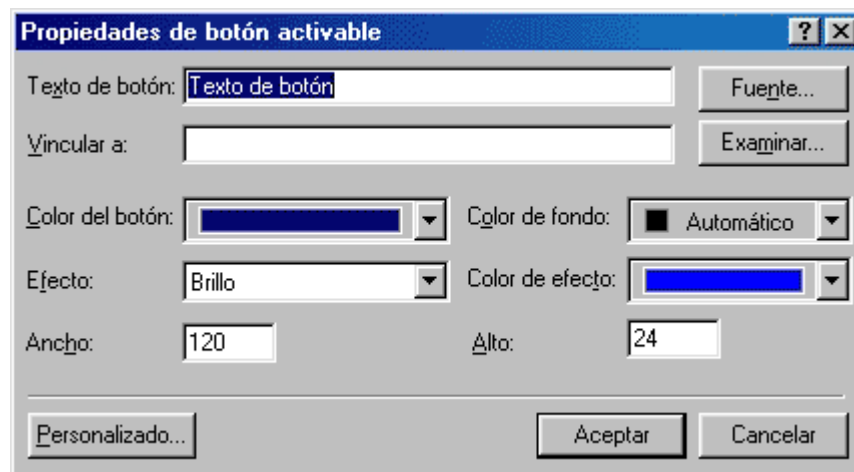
Propiedades de botón activable

?

Texto de botón: Texto de botón

Fuente...

Vincular a:

Examinar...

Color del botón:

Color de fondo: Automático

Efecto: Brillo

Color de efecto:

Ancho: 120

Alto: 24

Personalizado...

Aceptar

Cancelar